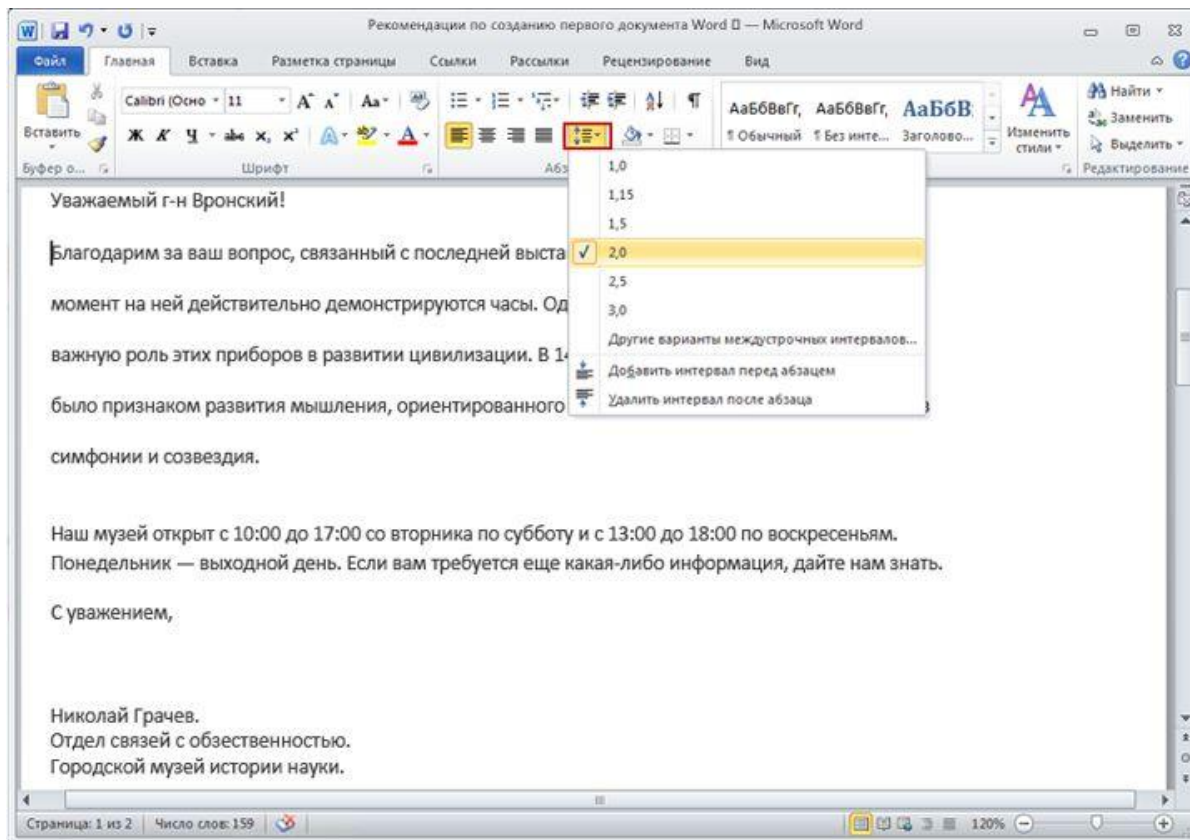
Рекомендации по созданию первого документа Word — Microsoft Word

Файл Главная Вставка Разметка страницы Ссылки Рассылки Рецензирование Вид

Вставить
Буфер о...
Calibri (Осно 11
Ж К Ч abc $x_2$ $x^2$
Шрифт
Абз
АаБбВвГг, АаБбВвГг, АаБбВ
¶ Обычный ¶ Без инте... Заголово...
Изменить стили
Найти
Заменить
Выделить
Редактирование

1,0
1,15
1,5
✓ 2,0
2,5
3,0
Другие варианты междустрочных интервалов...
Добавить интервал перед абзацем
Удалить интервал после абзаца

Уважаемый г-н Вронский!

Благодарим за ваш вопрос, связанный с последней выста

момент на ней действительно демонстрируются часы. Од

важную роль этих приборов в развитии цивилизации. В 1

было признаком развития мышления, ориентированного

симфонии и созвездия.

Наш музей открыт с 10:00 до 17:00 со вторника по субботу и с 13:00 до 18:00 по воскресеньям. Понедельник — выходной день. Если вам требуется еще какая-либо информация, дайте нам знать.

С уважением,

Николай Грачев.
Отдел связей с объественностью.
Городской музей истории науки.

Страница: 1 из 2 Число слов: 159 120%